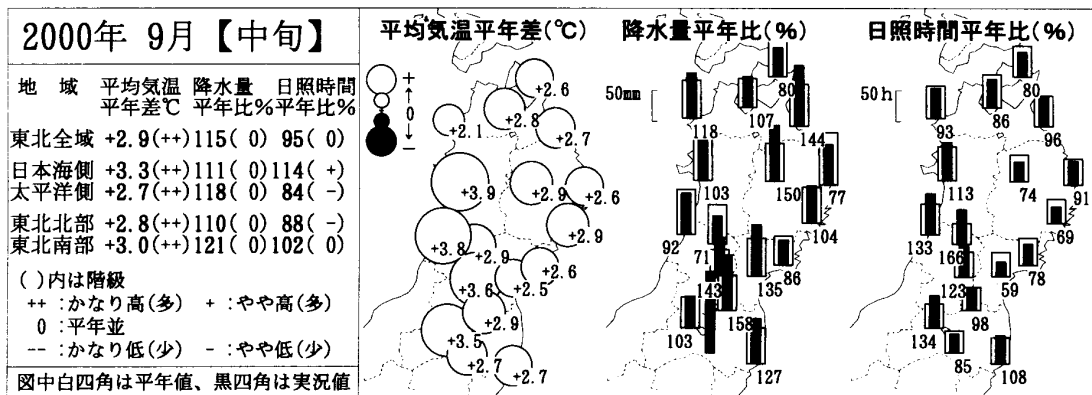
2000年 9月【中旬】

| 地域 | 平均気温 平年差℃ | 降水量 平年比% | 日照時間 平年比% |
|---|---|---|---|
| 東北全域 | +2.9(++) | 115( 0) | 95( 0) |
| 日本海側 | +3.3(++) | 111( 0) | 114( +) |
| 太平洋側 | +2.7(++) | 118( 0) | 84( -) |
| 東北北部 | +2.8(++) | 110( 0) | 88( -) |
| 東北南部 | +3.0(++) | 121( 0) | 102( 0) |

( )内は階級
++ :かなり高(多) + :やや高(多)
0 :平年並
-- :かなり低(少) - :やや低(少)

図中白四角は平年値、黒四角は実況値

平均気温平年差(℃)
+
0
−
+2.6 +2.1 +2.8 +2.7 +3.9 +2.9 +2.6 +2.9 +3.8 +2.9 +2.6 +3.6 +2.5 +2.9 +3.5 +2.7 +2.7

降水量平年比(%)
50mm
80 107 118 144 103 150 77 104 92 71 135 86 143 158 103 127

日照時間平年比(%)
50h
80 93 86 96 113 74 91 133 69 166 78 59 123 98 134 85 108